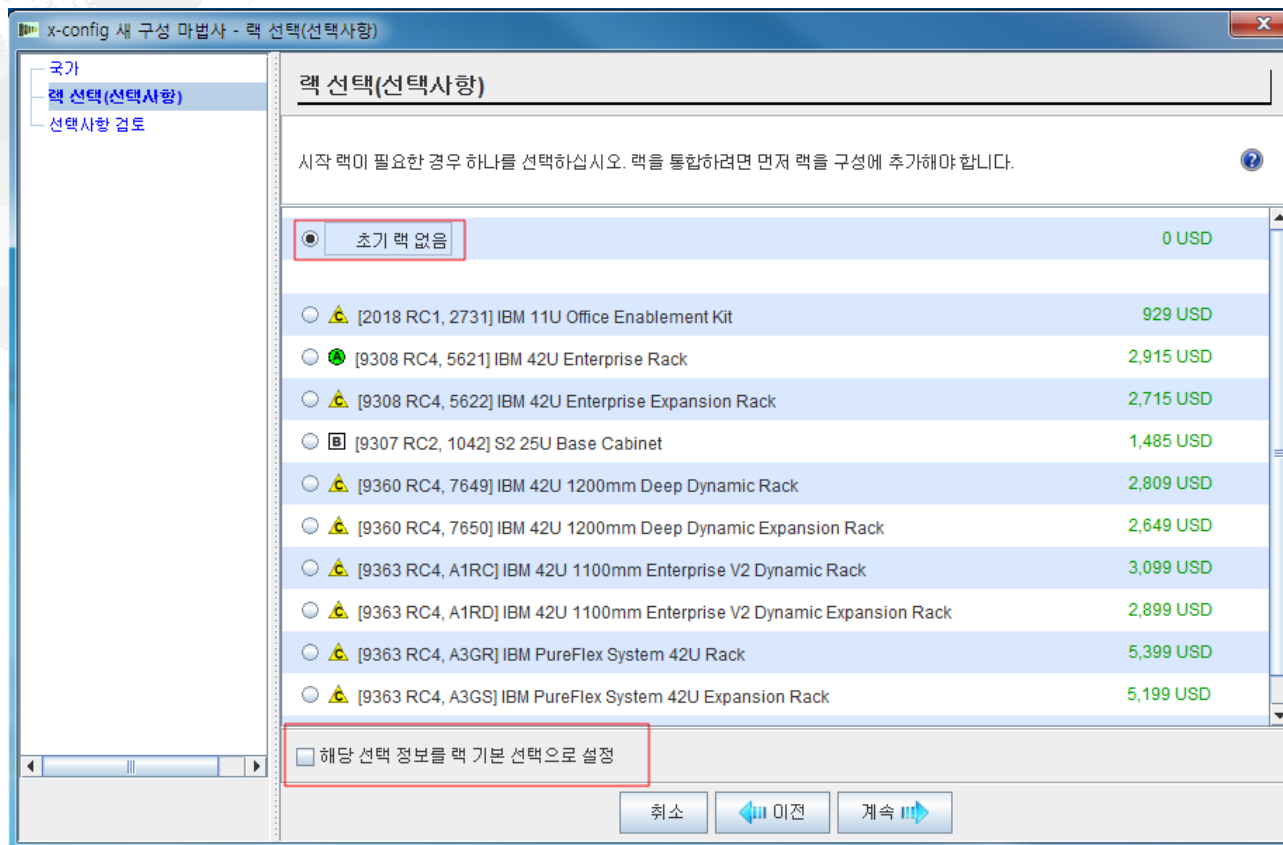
x-config 새 구성 마법사 - 랙 선택(선택사항)

국가
랙 선택(선택사항)
선택사항 검토

랙 선택(선택사항)

시작 랙이 필요한 경우 하나를 선택하십시오. 랙을 통합하려면 먼저 랙을 구성에 추가해야 합니다.

| | | |
|---|---|---|
| ◉ | 초기 랙 없음 | 0 USD |
| ○ | C [2018 RC1, 2731] IBM 11U Office Enablement Kit | 929 USD |
| ○ | A [9308 RC4, 5621] IBM 42U Enterprise Rack | 2,915 USD |
| ○ | C [9308 RC4, 5622] IBM 42U Enterprise Expansion Rack | 2,715 USD |
| ○ | B [9307 RC2, 1042] S2 25U Base Cabinet | 1,485 USD |
| ○ | C [9360 RC4, 7649] IBM 42U 1200mm Deep Dynamic Rack | 2,809 USD |
| ○ | C [9360 RC4, 7650] IBM 42U 1200mm Deep Dynamic Expansion Rack | 2,649 USD |
| ○ | C [9363 RC4, A1RC] IBM 42U 1100mm Enterprise V2 Dynamic Rack | 3,099 USD |
| ○ | C [9363 RC4, A1RD] IBM 42U 1100mm Enterprise V2 Dynamic Expansion Rack | 2,899 USD |
| ○ | C [9363 RC4, A3GR] IBM PureFlex System 42U Rack | 5,399 USD |
| ○ | C [9363 RC4, A3GS] IBM PureFlex System 42U Expansion Rack | 5,199 USD |

해당 선택 정보를 랙 기본 선택으로 설정

취소 이전 계속